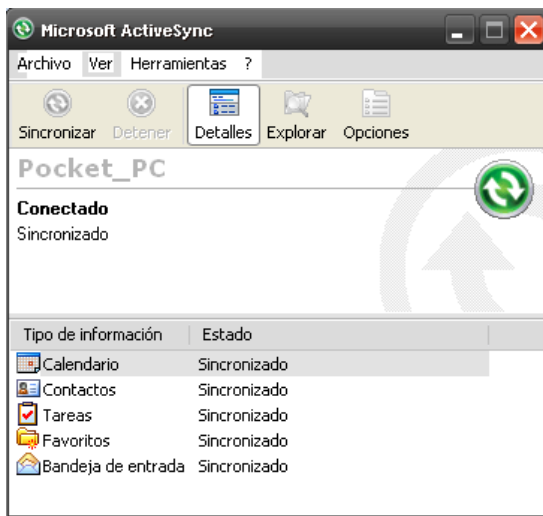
Microsoft ActiveSync

Archivo Ver Herramientas ?

Sincronizar Detener Detalles Explorar Opciones

Pocket_PC

Conectado
Sincronizado

| Tipo de información | Estado |
|---|---|
| Calendario | Sincronizado |
| Contactos | Sincronizado |
| Tareas | Sincronizado |
| Favoritos | Sincronizado |
| Bandeja de entrada | Sincronizado |